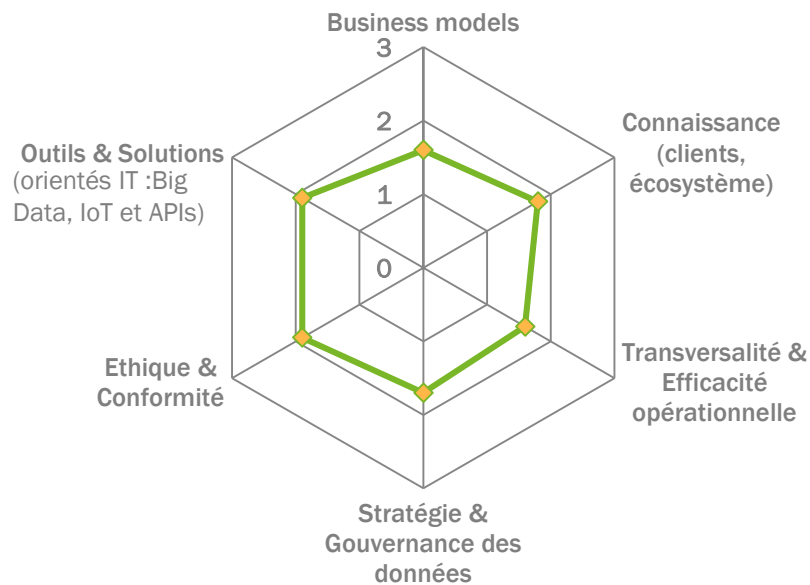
Business models

3

2

1

0

Connaissance (clients, écosystème)

Transversalité & Efficacité opérationnelle

Stratégie & Gouvernance des données

Ethique & Conformité

Outils & Solutions (orientés IT :Big Data, IoT et APIs)